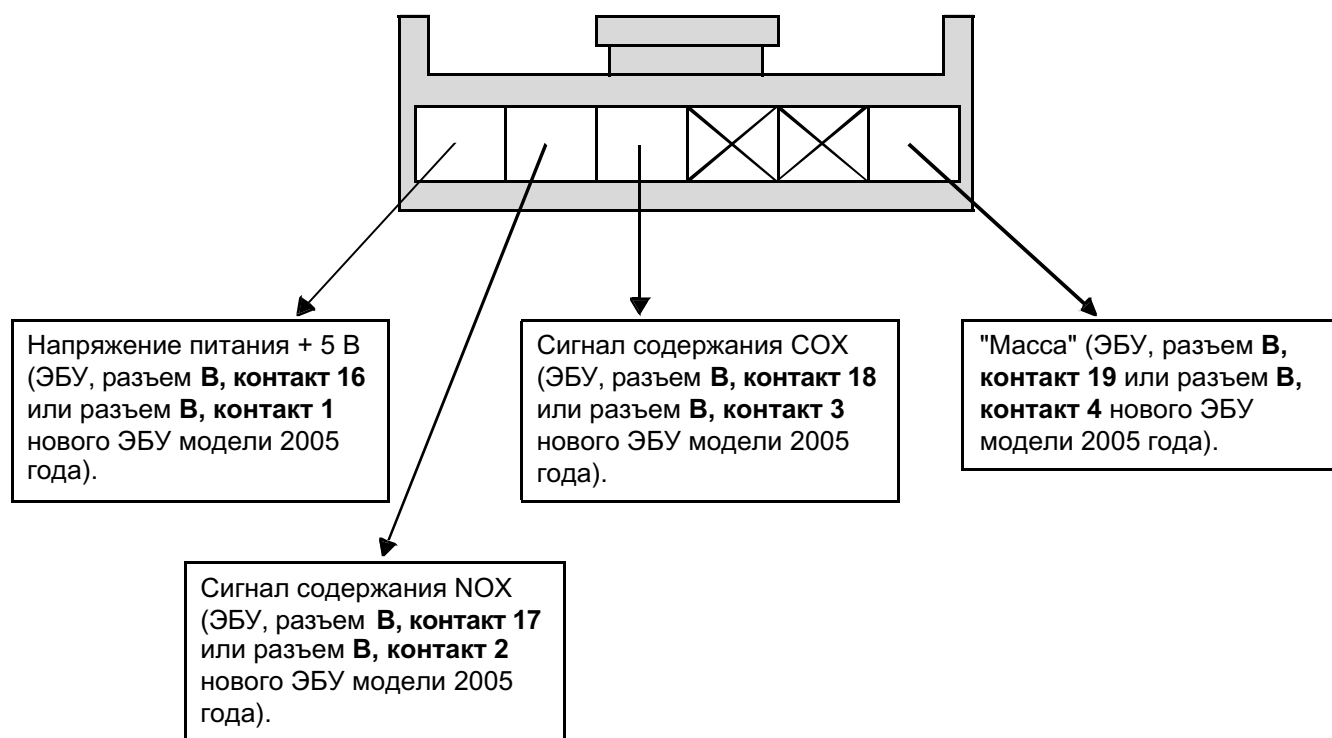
Напряжение питания + 5 В (ЭБУ, разъем В, контакт 16 или разъем В, контакт 1 нового ЭБУ модели 2005 года).

Сигнал содержания СОХ (ЭБУ, разъем В, контакт 18 или разъем В, контакт 3 нового ЭБУ модели 2005 года).

"Масса" (ЭБУ, разъем В, контакт 19 или разъем В, контакт 4 нового ЭБУ модели 2005 года).

Сигнал содержания NOX (ЭБУ, разъем В, контакт 17 или разъем В, контакт 2 нового ЭБУ модели 2005 года).